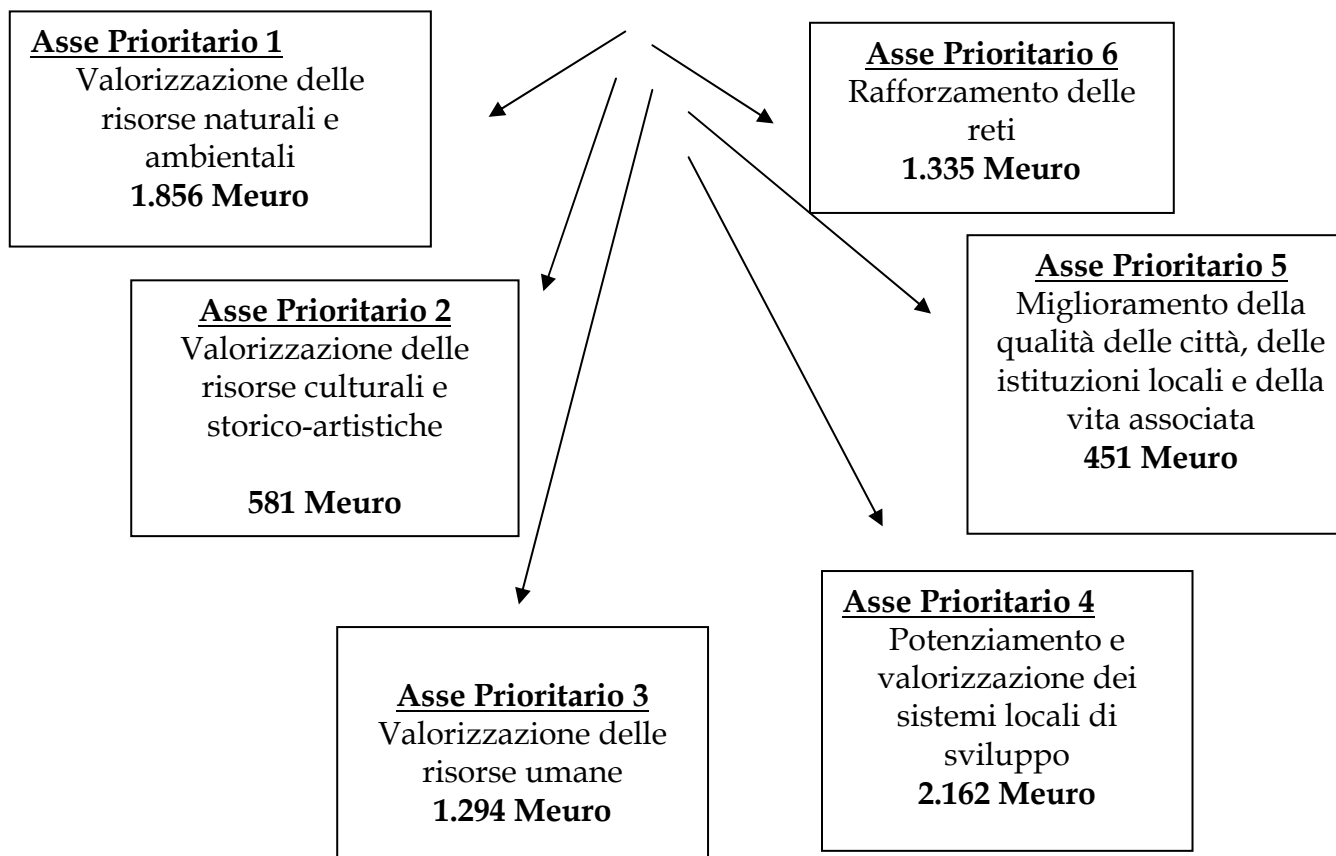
Asse Prioritario 1
Valorizzazione delle risorse naturali e ambientali
1.856 Meuro

Asse Prioritario 6
Rafforzamento delle reti
1.335 Meuro

Asse Prioritario 5
Miglioramento della qualità delle città, delle istituzioni locali e della vita associata
451 Meuro

Asse Prioritario 2
Valorizzazione delle risorse culturali e storico-artistiche

581 Meuro

Asse Prioritario 4
Potenziamento e valorizzazione dei sistemi locali di sviluppo
2.162 Meuro

Asse Prioritario 3
Valorizzazione delle risorse umane
1.294 Meuro